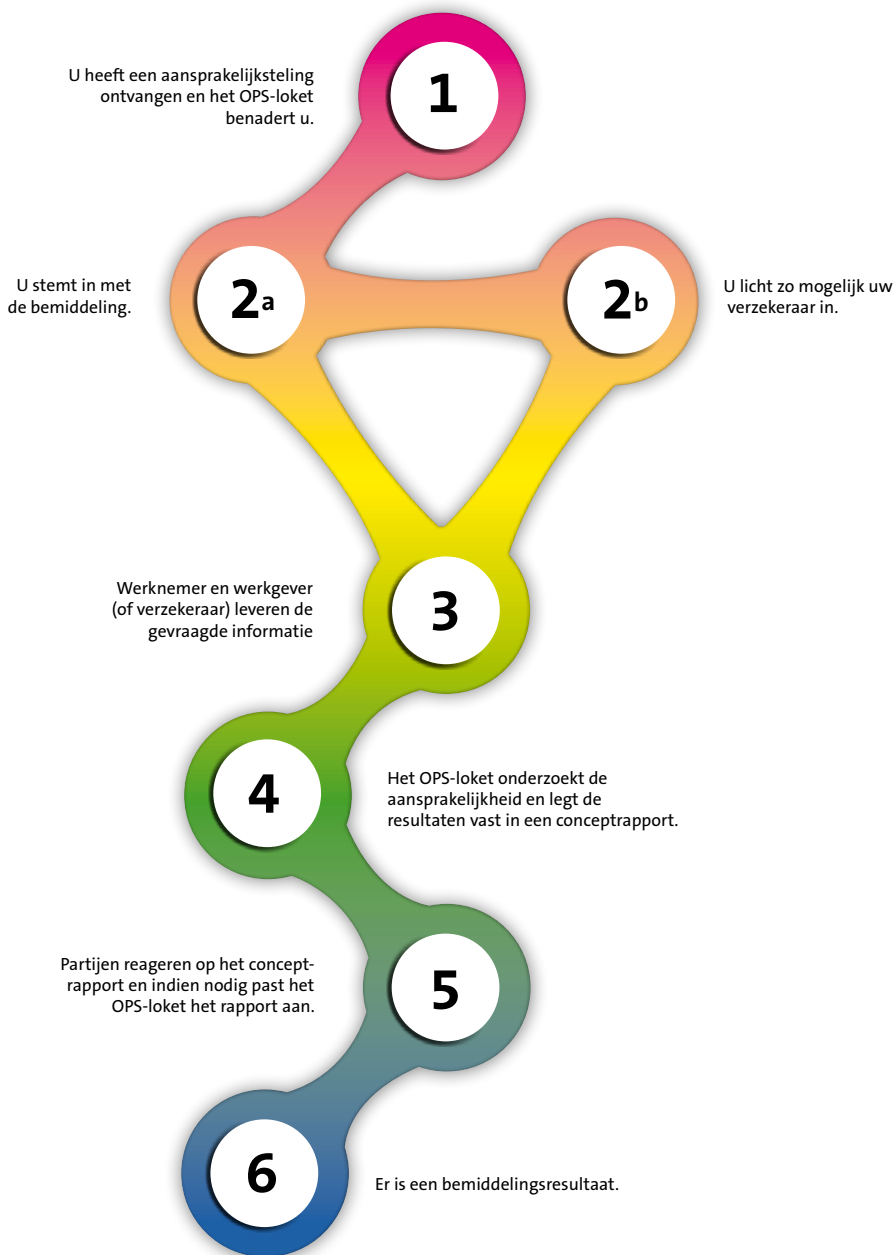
U heeft een aansprakelijksteling ontvangen en het OPS-loket benadert u.

1

U stemt in met de bemiddeling.

2a

2b

U licht zo mogelijk uw verzekeraar in.

Werknemer en werkgever (of verzekeraar) leveren de gevraagde informatie

3

4

Het OPS-loket onderzoekt de aansprakelijkheid en legt de resultaten vast in een conceptrapport.

Partijen reageren op het conceptrapport en indien nodig past het OPS-loket het rapport aan.

5

6

Er is een bemiddelingsresultaat.